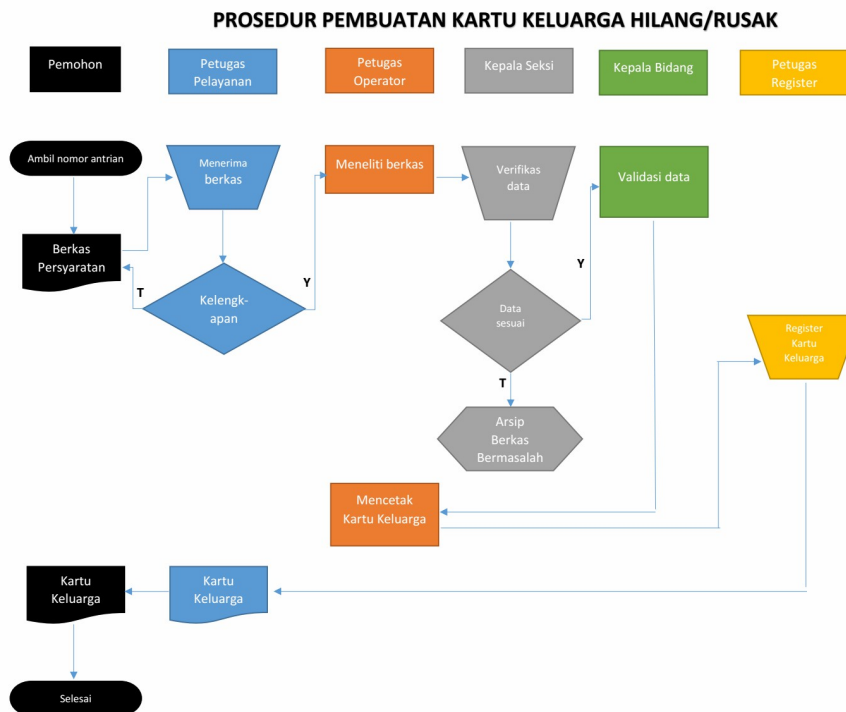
PROSEDUR PEMBUATAN KARTU KELUARGA HILANG/RUSAK

Pemohon

Petugas Pelayanan

Petugas Operator

Kepala Seksi

Kepala Bidang

Petugas Register

Ambil nomor antrian

Menerima berkas

Meneliti berkas

Verifikas data

Validasi data

Berkas Persyaratan

T

Kelengk-apan

Y

Y

Data sesuai

T

Arsip Berkas Bermasalah

Register Kartu Keluarga

Mencetak Kartu Keluarga

Kartu Keluarga

Kartu Keluarga

Selesai